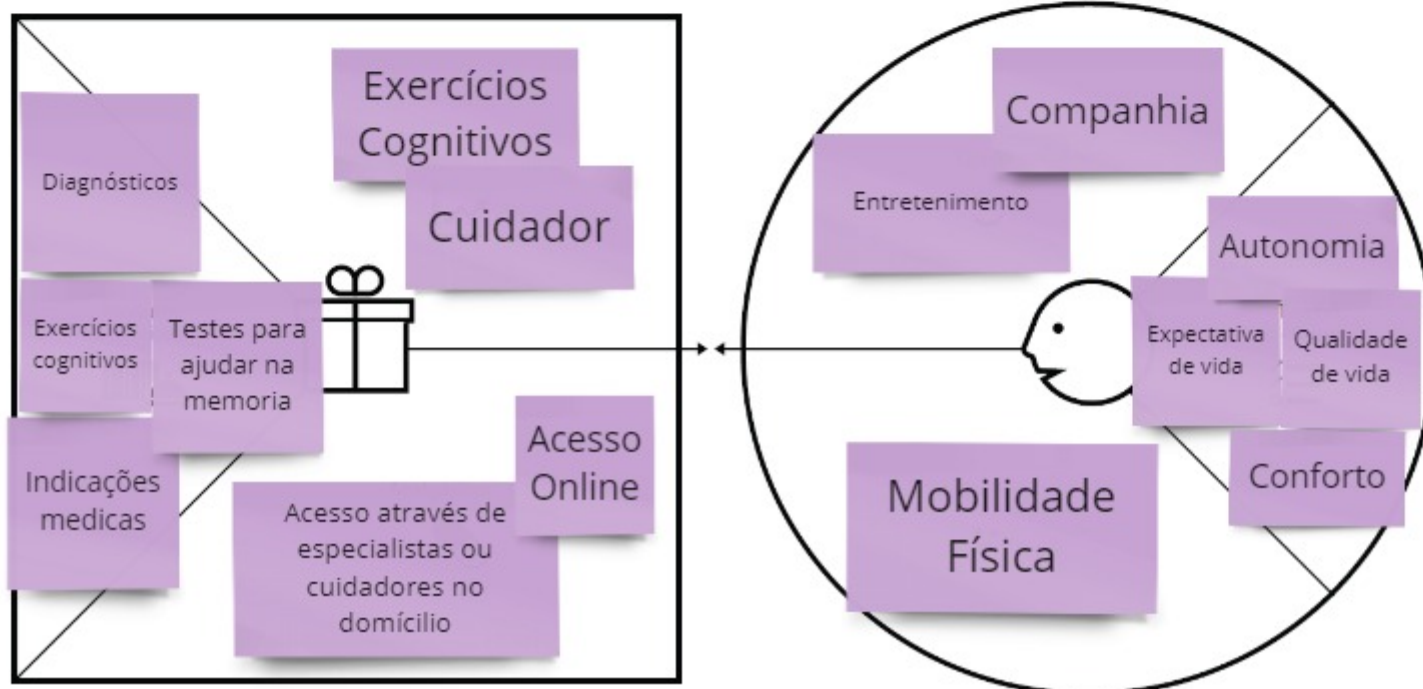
Exercícios Cognitivos

Diagnósticos

Cuidador

Exercícios cognitivos

Testes para ajudar na memoria

Indicações medicas

Acesso Online

Acesso através de especialistas ou cuidadores no domícilio

Companhia

Entretenimento

Autonomia

Expectativa de vida

Qualidade de vida

Conforto

Mobilidade Física